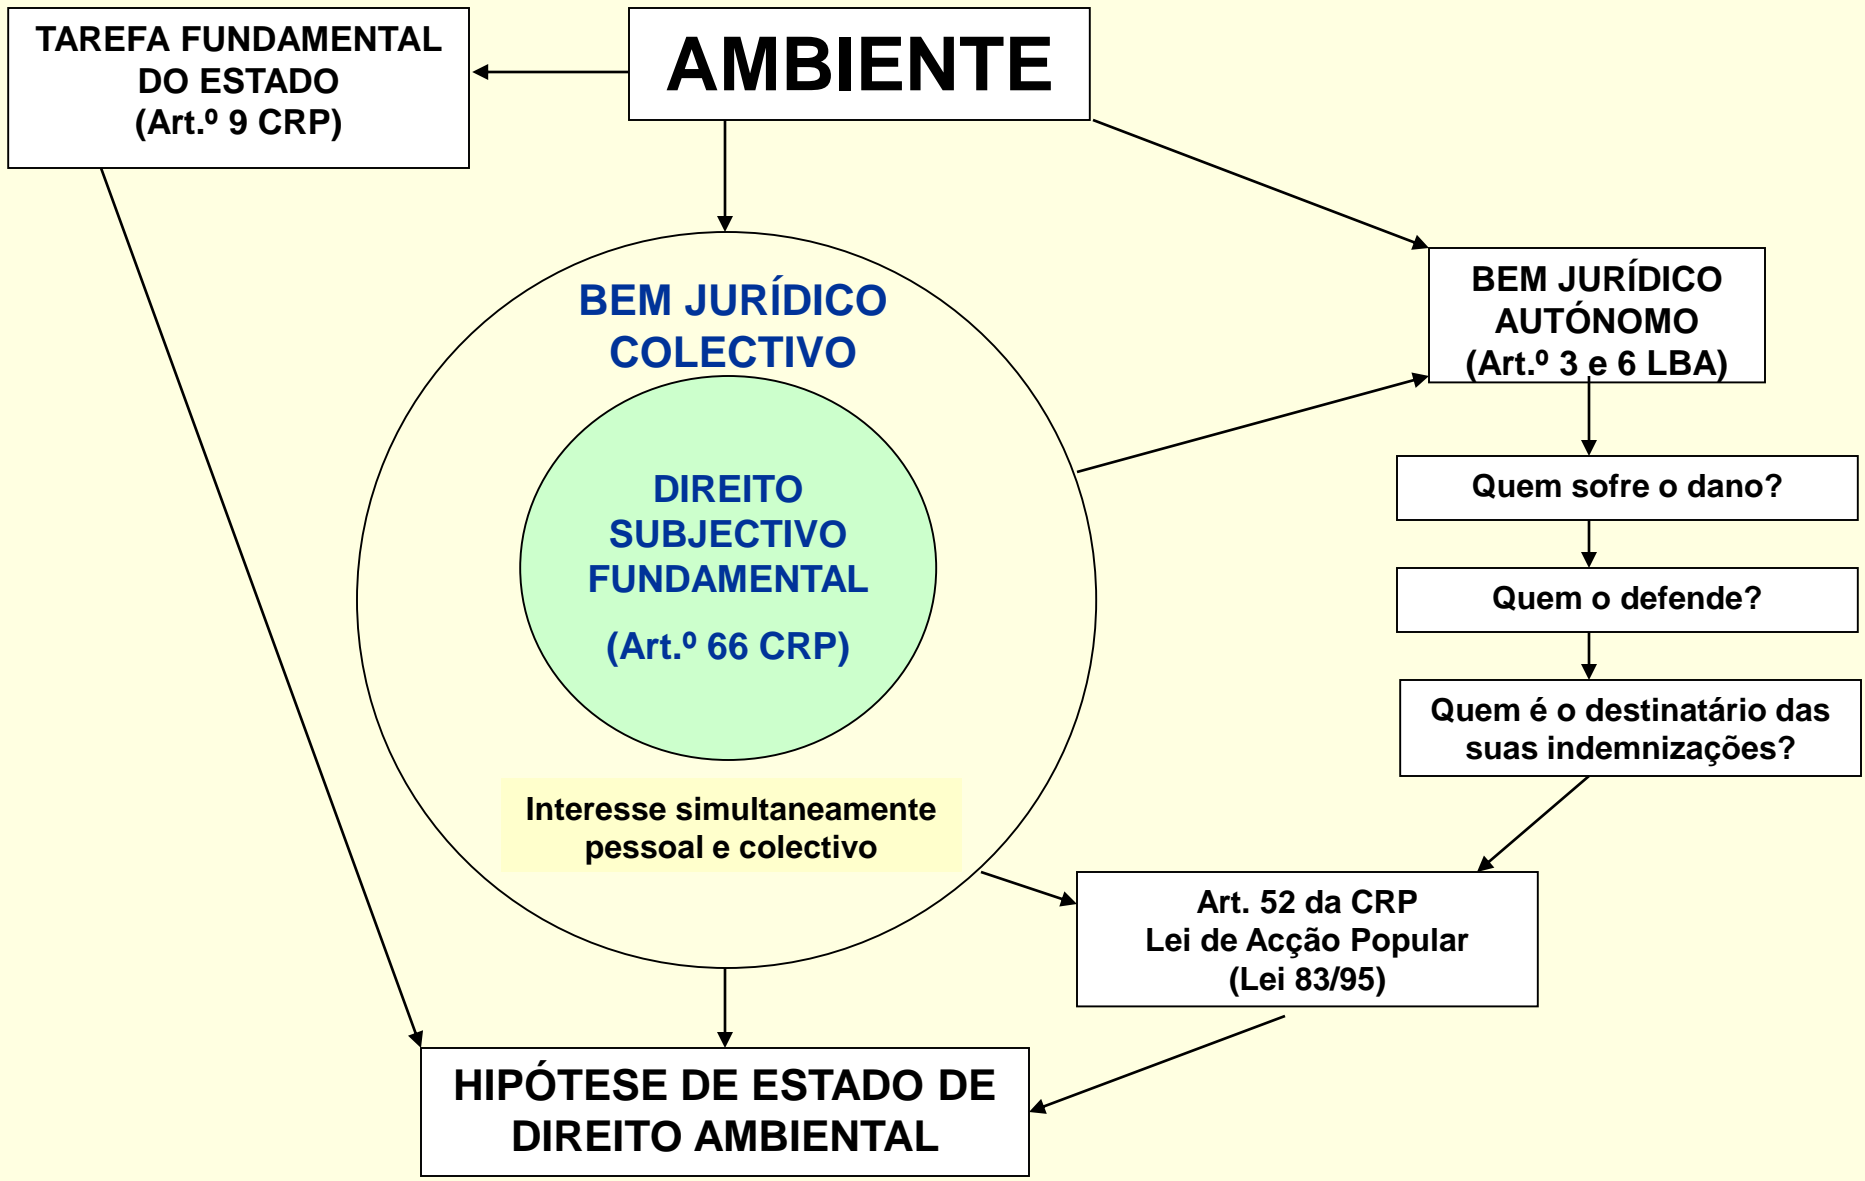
AMBIENTE

TAREFA FUNDAMENTAL DO ESTADO (Art.º 9 CRP)

BEM JURÍDICO COLECTIVO

DIREITO SUBJECTIVO FUNDAMENTAL

(Art.º 66 CRP)

Interesse simultaneamente pessoal e colectivo

BEM JURÍDICO AUTÓNOMO (Art.º 3 e 6 LBA)

Quem sofre o dano?

Quem o defende?

Quem é o destinatário das suas indemnizações?

Art. 52 da CRP
Lei de Acção Popular
(Lei 83/95)

HIPÓTESE DE ESTADO DE DIREITO AMBIENTAL